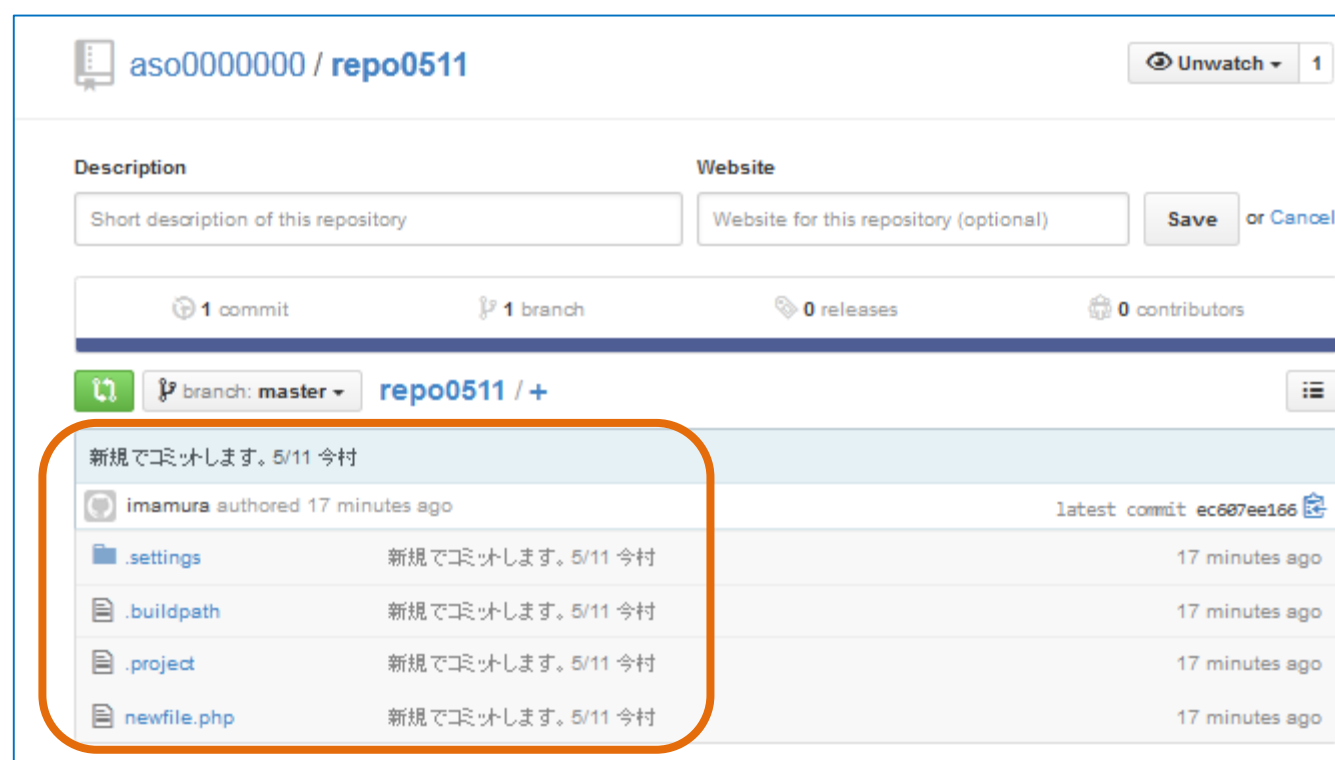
aso0000000 / repo0511

Unwatch 1

Description

Short description of this repository

Website

Website for this repository (optional)

Save or Cancel

1 commit

1 branch

0 releases

0 contributors

branch: master

repo0511 / +

新規でコミットします。5/11 今村

imamura authored 17 minutes ago

latest commit ec607ee166

.settings 新規でコミットします。5/11 今村 17 minutes ago

.buildpath 新規でコミットします。5/11 今村 17 minutes ago

.project 新規でコミットします。5/11 今村 17 minutes ago

newfile.php 新規でコミットします。5/11 今村 17 minutes ago